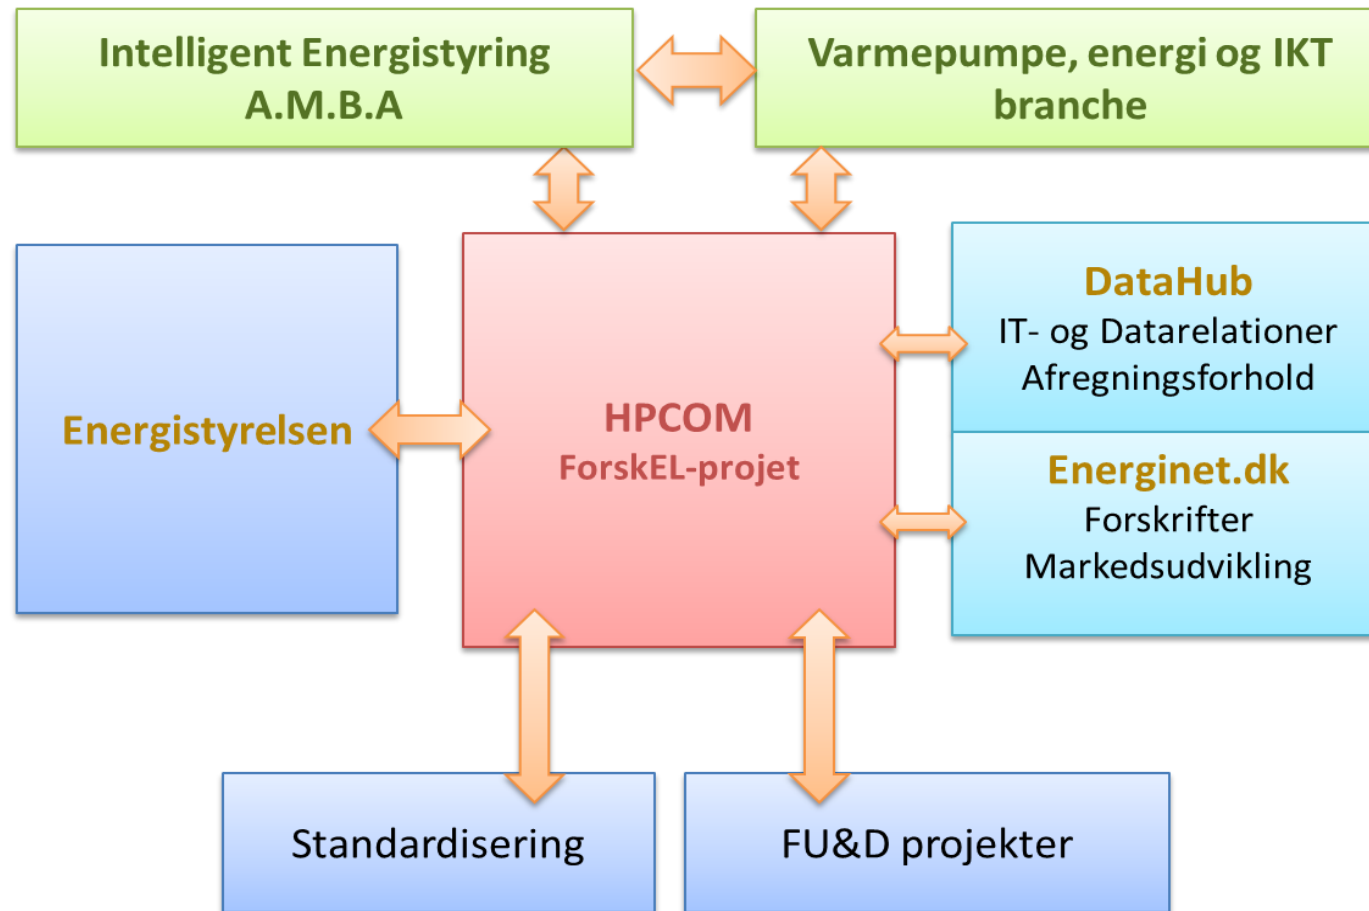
Intelligent Energistyring A.M.B.A

Varmepumpe, energi og IKT branche

Energistyrelsen

HPCOM
ForskEL-projet

DataHub
IT- og Datarelationer
Afregningsforhold

Energinet.dk
Forskrifter
Markedsudvikling

Standardisering

FU&D projekter